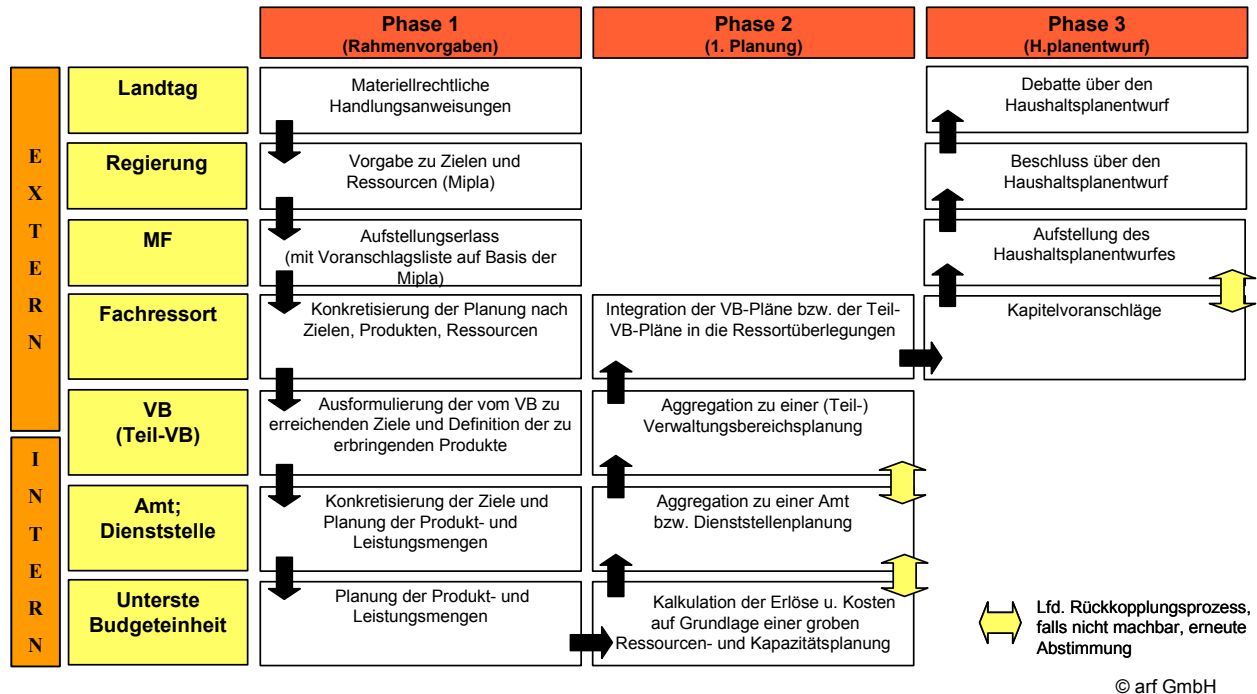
| | Phase 1 (Rahmenvorgaben) | Phase 2 (1. Planung) | Phase 3 (H.planentwurf) |
|---|---|---|---|
| Landtag | Materiellrechtliche Handlungsanweisungen | | Debatte über den Haushaltsplanentwurf |
| Regierung | Vorgabe zu Zielen und Ressourcen (Mipla) | | Beschluss über den Haushaltsplanentwurf |
| MF | Aufstellungserlass (mit Voranschlagsliste auf Basis der Mipla) | | Aufstellung des Haushaltsplanentwurfes |
| Fachressort | Konkretisierung der Planung nach Zielen, Produkten, Ressourcen | Integration der VB-Pläne bzw. der Teil-VB-Pläne in die Ressortüberlegungen | Kapitelvoranschläge |
| VB (Teil-VB) | Ausformulierung der vom VB zu erreichenden Ziele und Definition der zu erbringenden Produkte | Aggregation zu einer (Teil-) Verwaltungsbereichsplanung | |
| Amt; Dienststelle | Konkretisierung der Ziele und Planung der Produkt- und Leistungsmengen | Aggregation zu einer Amt bzw. Dienststellenplanung | |
| Unterste Budgeteinheit | Planung der Produkt- und Leistungsmengen | Kalkulation der Erlöse u. Kosten auf Grundlage einer groben Ressourcen- und Kapazitätsplanung | |

E X T E R N

I N T E R N

Lfd. Rückkopplungsprozess, falls nicht machbar, erneute Abstimmung

© arf GmbH